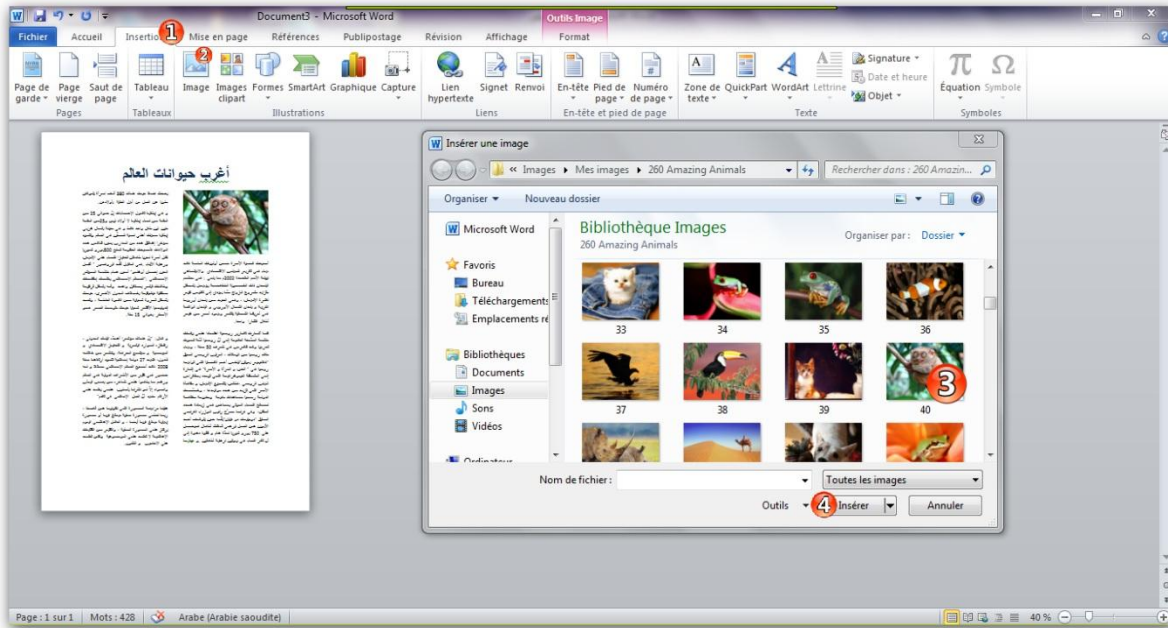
Document3 - Microsoft Word
Outils Image
Fichier Accueil Insertion 1 Mise en page Références Publipostage Révision Affichage Format

Page de garde Page vierge Saut de page
Pages
Tableau
Tableaux
Image 2 Images clipart Formes SmartArt Graphique Capture
Illustrations
Lien hypertexte Signet Renvoi
Liens
En-tête Pied de page Numéro de page
En-tête et pied de page
Zone de texte QuickPart WordArt Lettrine
Signature
Date et heure
Objet
Texte
Équation Symbole
Symboles

أغرب حيوانات العالم

Insérer une image
« Images ▸ Mes images ▸ 260 Amazing Animals
Rechercher dans : 260 Amazin...
Organiser Nouveau dossier
Microsoft Word
Favoris
Bureau
Téléchargements
Emplacements ré
Bibliothèques
Documents
Images
Sons
Vidéos
Ordinateur
Bibliothèque Images
260 Amazing Animals
Organiser par : Dossier
33 34 35 36
37 38 39 40 3
Nom de fichier :
Toutes les images
Outils 4 Insérer Annuler

Page : 1 sur 1 Mots : 428 Arabe (Arabie saoudite) 40 %